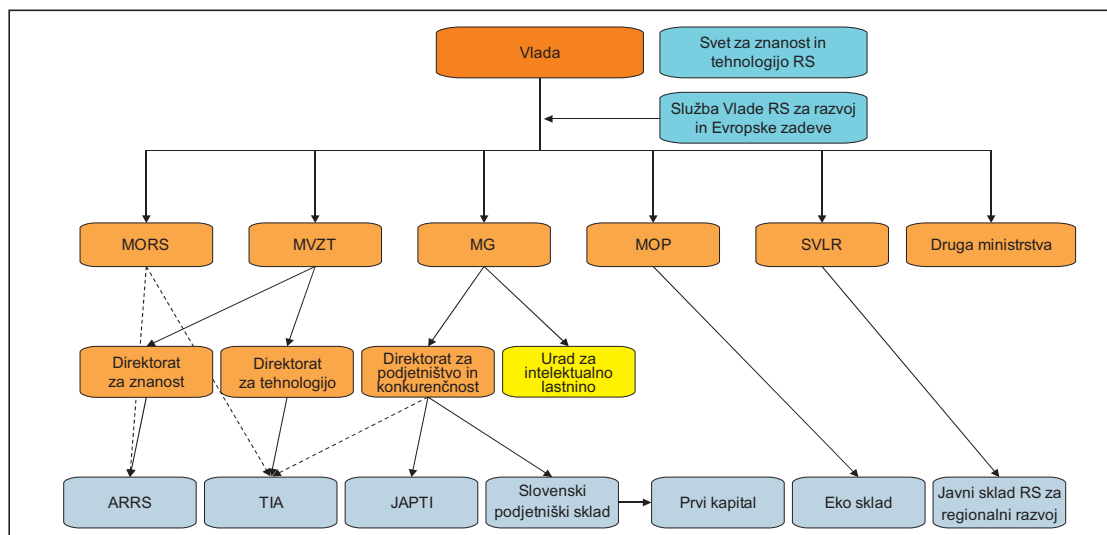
Vlada

Svet za znanost in tehnologijo RS

Služba Vlade RS za razvoj in Evropske zadeve

MORS

MVZT

MG

MOP

SVLR

Druga ministrstva

Direktorat za znanost

Direktorat za tehnologijo

Direktorat za podjetništvo in konkurenčnost

Urad za intelektualno lastnino

ARRS

TIA

JAPTI

Slovenski podjetniški sklad

Prvi kapital

Eko sklad

Javni sklad RS za regionalni razvoj